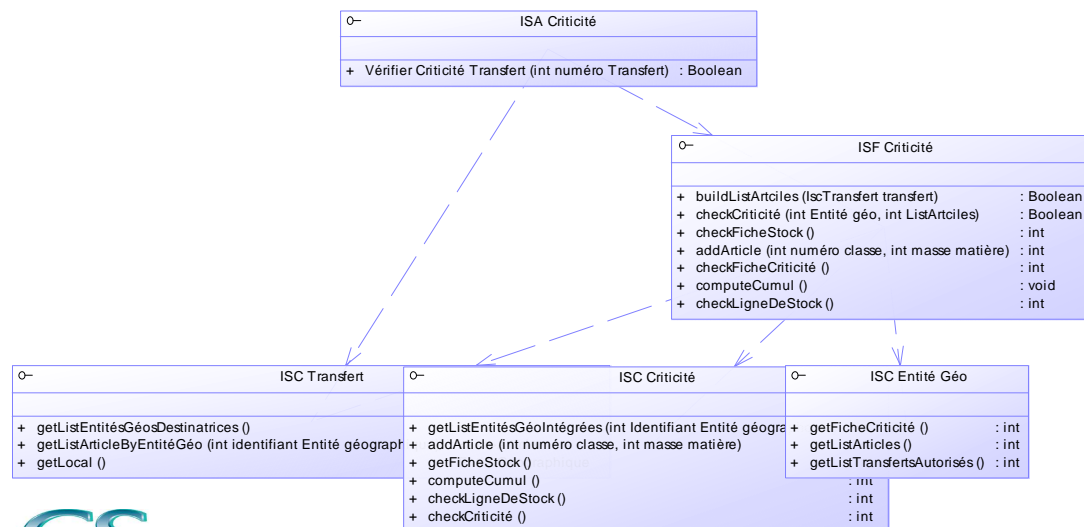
ISA Criticité

+ Vérifier Criticité Transfert (int numéro Transfert) : Boolean

ISF Criticité

+ buildListArtciles (IscTransfert transfert) : Boolean
+ checkCriticité (int Entité géo, int ListArtciles) : Boolean
+ checkFicheStock () : int
+ addArticle (int numéro classe, int masse matière) : int
+ checkFicheCriticité () : int
+ computeCumul () : void
+ checkLigneDeStock () : int

ISC Transfert

+ getListEntitésGéosDestinatrices ()
+ getListArticleByEntitéGéo (int identifiant Entité géograph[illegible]
+ getLocal ()

ISC Criticité

+ getListEntitésGéoIntégrées (int Identifiant Entité géogra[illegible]
+ addArticle (int numéro classe, int masse matière)
+ getFicheStock ()
+ computeCumul () : int
+ checkLigneDeStock () : int
+ checkCriticité () : int

ISC Entité Géo

+ getFicheCriticité () : int
+ getListArticles () : int
+ getListTransfertsAutorisés () : int